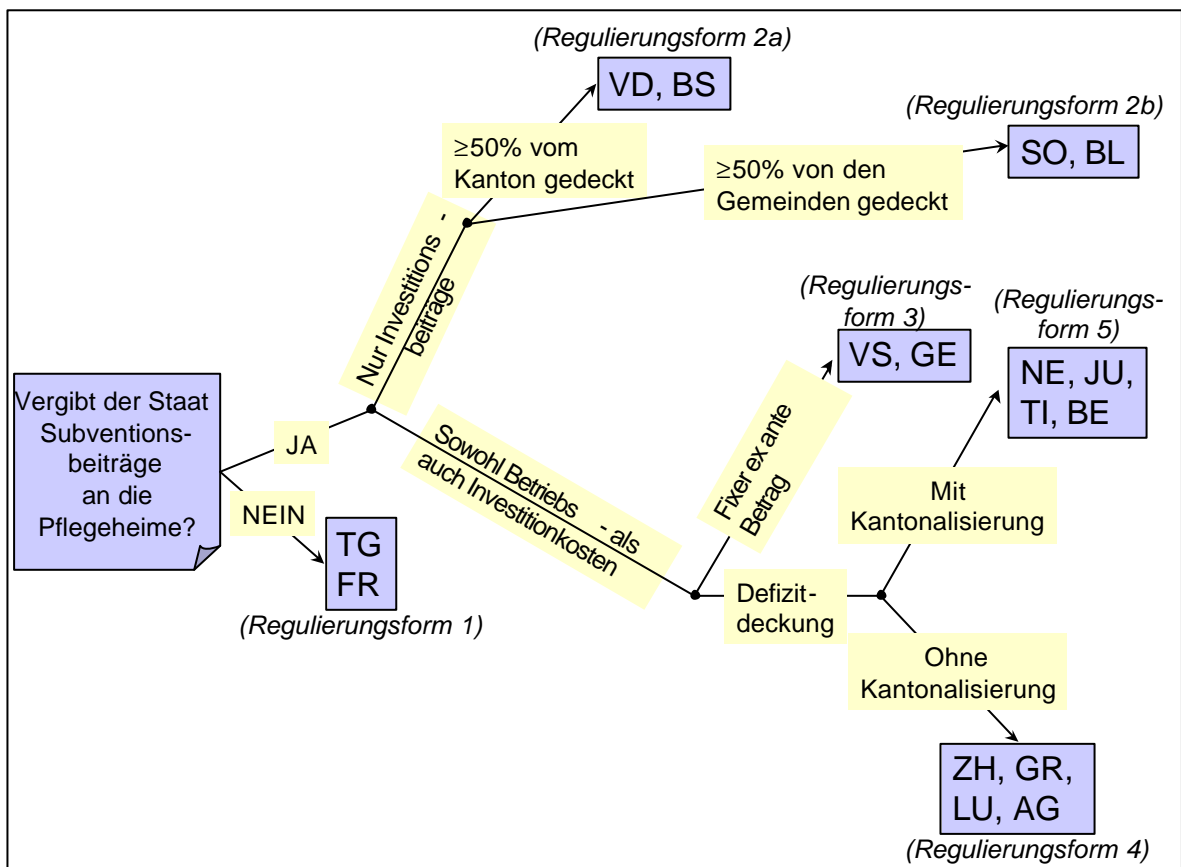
Vergibt der Staat Subventionsbeiträge an die Pflegeheime?

JA

NEIN

TG FR

(Regulierungsform 1)

Nur Investitions - beiträge

≥50% vom Kanton gedeckt

(Regulierungsform 2a)

VD, BS

≥50% von den Gemeinden gedeckt

(Regulierungsform 2b)

SO, BL

Sowohl Betriebs - als auch Investitionkosten

Fixer ex ante Betrag

(Regulierungsform 3)

VS, GE

Defizitdeckung

Mit Kantonalisierung

(Regulierungsform 5)

NE, JU, TI, BE

Ohne Kantonalisierung

ZH, GR, LU, AG

(Regulierungsform 4)